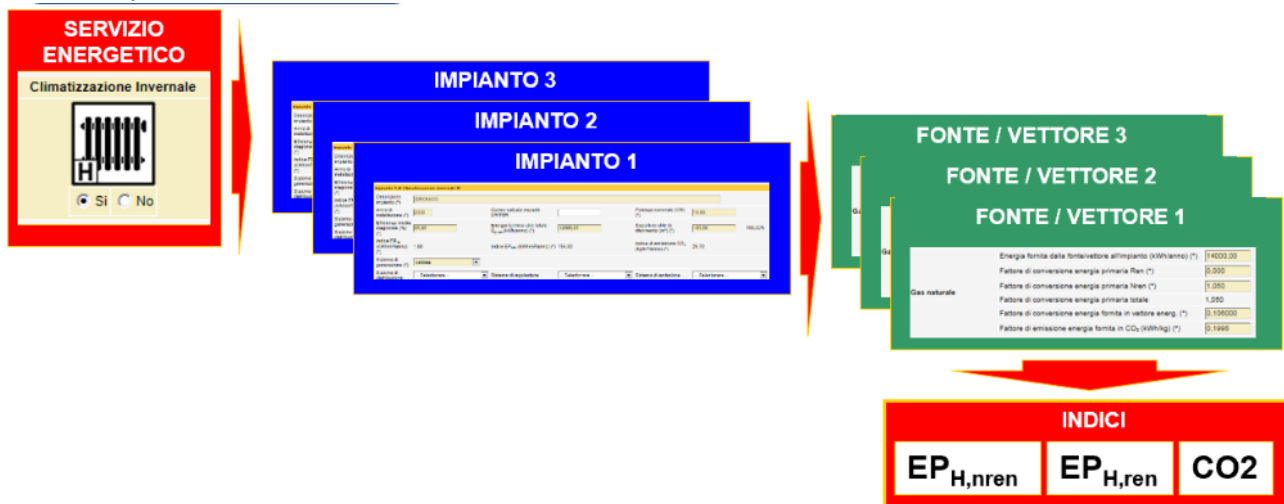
SERVIZIO ENERGETICO

Climatizzazione Invernale

H

Si No

IMPIANTO 3

IMPIANTO 2

IMPIANTO 1

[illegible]

FONTE / VETTORE 3

FONTE / VETTORE 2

FONTE / VETTORE 1

Gas naturale

| | |
|---|---|
| Energia fornita dalla fonte/vettore all'impianto (kWh/anno) (*) | 14000,00 |
| Fattore di conversione energia primaria Ren (*) | 0,000 |
| Fattore di conversione energia primaria Nren (*) | 1,050 |
| Fattore di conversione energia primaria totale | 1,050 |
| Fattore di conversione energia fornita in vettore energ. (*) | 0,106000 |
| Fattore di emissione energia fornita in $CO_2$ (kWh/kg) (*) | 0,1998 |

INDICI

$EP_{H,nren}$

$EP_{H,ren}$

CO2